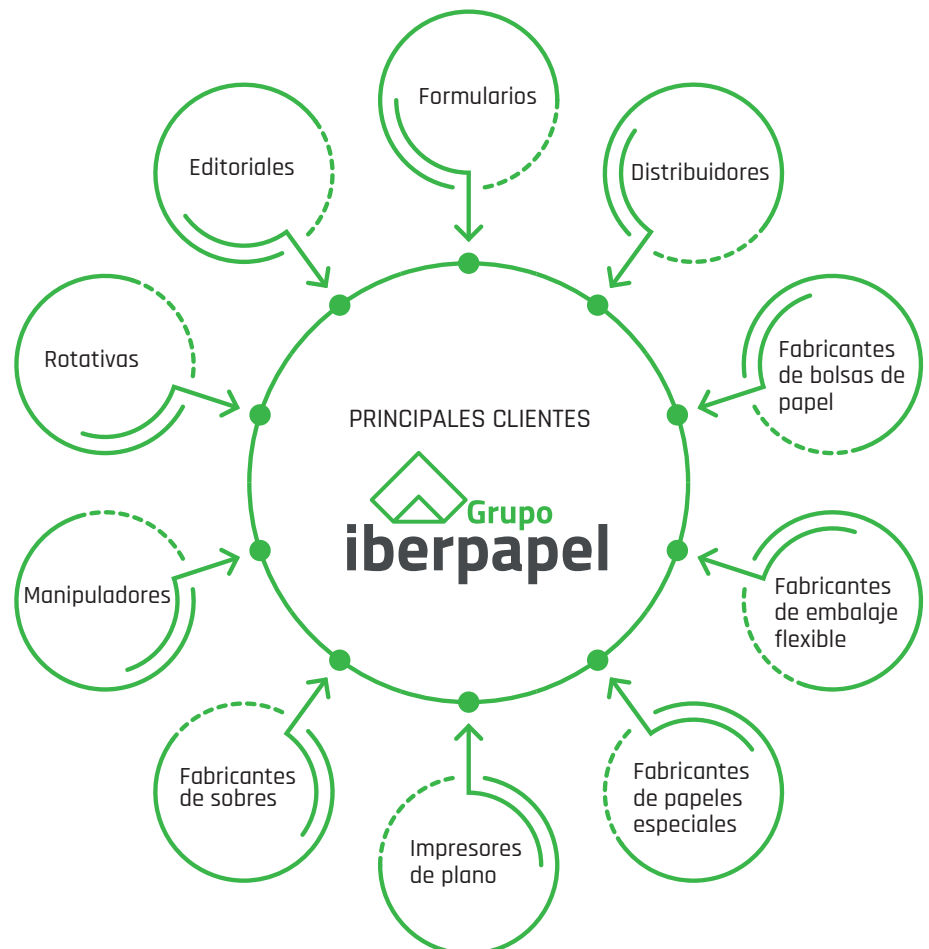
Formularios

Editoriales

Distribuidores

Rotativas

Fabricantes de bolsas de papel

PRINCIPALES CLIENTES

Grupo
iberpapel

Manipuladores

Fabricantes de embalaje flexible

Fabricantes de sobres

Fabricantes de papeles especiales

Impresores de plano